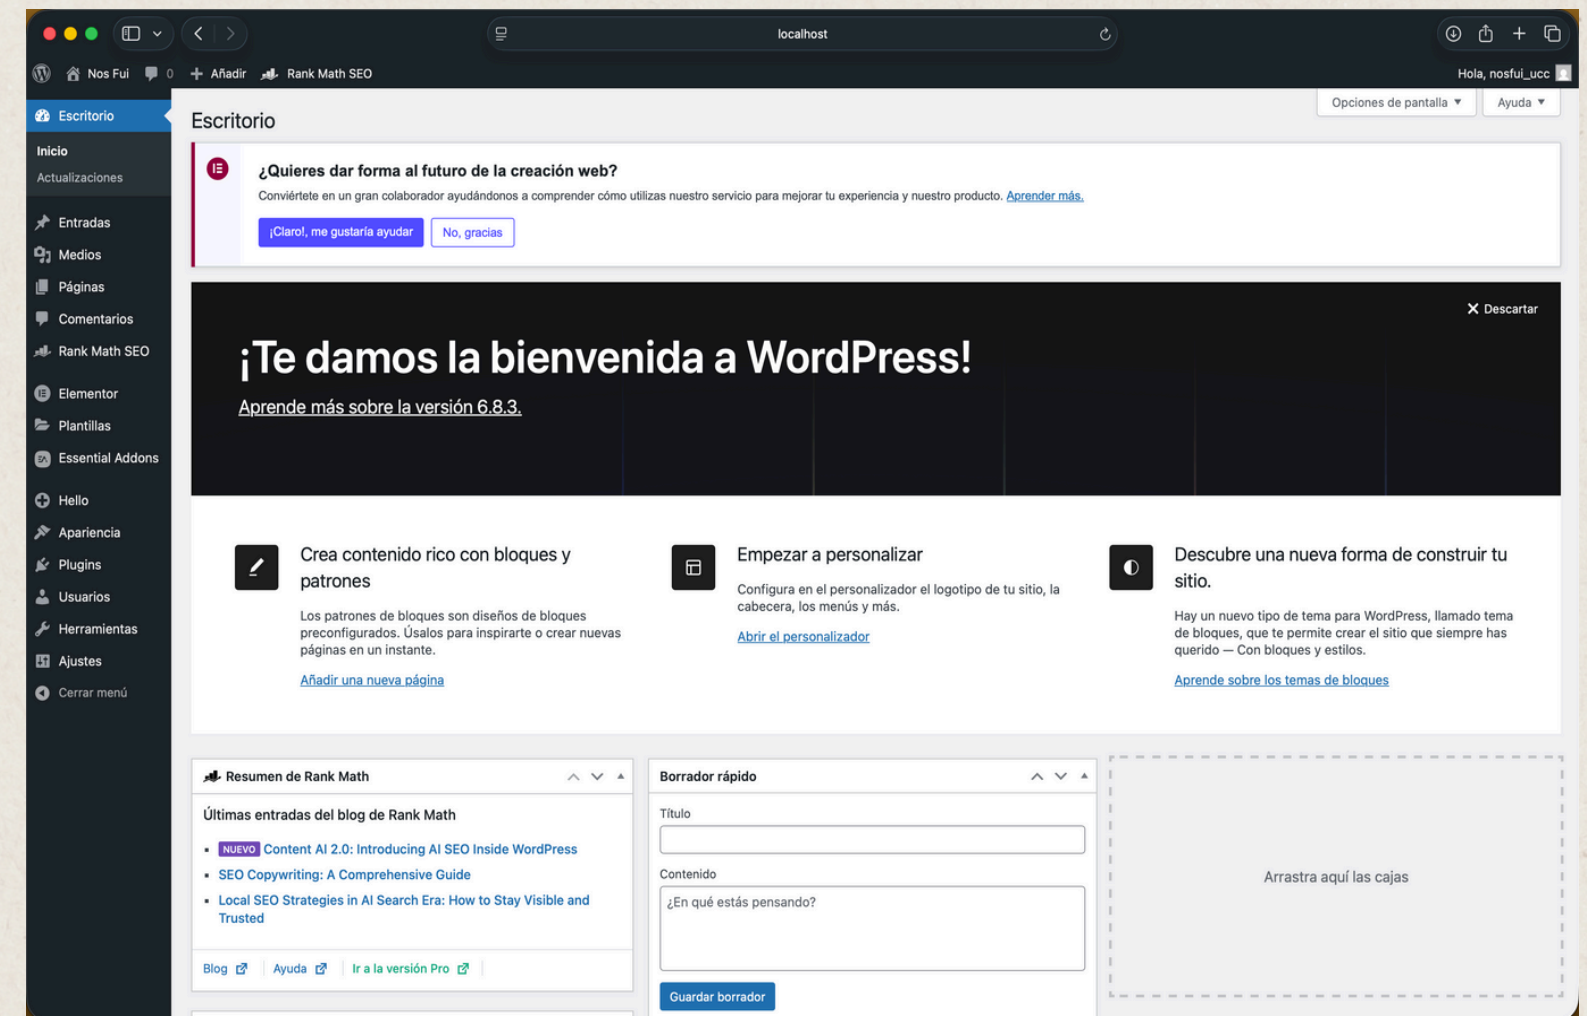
localhost

Nos Fui 0 Añadir Rank Math SEO Hola, nosfui_ucc

Escritorio
Inicio
Actualizaciones
Entradas
Medios
Páginas
Comentarios
Rank Math SEO
Elementor
Plantillas
Essential Addons
Hello
Apariencia
Plugins
Usuarios
Herramientas
Ajustes
Cerrar menú

Opciones de pantalla ▼ Ayuda ▼

Escritorio

¿Quieres dar forma al futuro de la creación web?
Conviértete en un gran colaborador ayudándonos a comprender cómo utilizas nuestro servicio para mejorar tu experiencia y nuestro producto. Aprender más.
¡Claro!, me gustaría ayudar No, gracias

Descartar
¡Te damos la bienvenida a WordPress!
Aprende más sobre la versión 6.8.3.

Crea contenido rico con bloques y patrones
Los patrones de bloques son diseños de bloques preconfigurados. Úsalos para inspirarte o crear nuevas páginas en un instante.
Añadir una nueva página

Empezar a personalizar
Configura en el personalizador el logotipo de tu sitio, la cabecera, los menús y más.
Abrir el personalizador

Descubre una nueva forma de construir tu sitio.
Hay un nuevo tipo de tema para WordPress, llamado tema de bloques, que te permite crear el sitio que siempre has querido — Con bloques y estilos.
Aprende sobre los temas de bloques

Resumen de Rank Math
Últimas entradas del blog de Rank Math
- NUEVO Content AI 2.0: Introducing AI SEO Inside WordPress
- SEO Copywriting: A Comprehensive Guide
- Local SEO Strategies in AI Search Era: How to Stay Visible and Trusted
Blog Ayuda Ir a la versión Pro

Borrador rápido
Título
Contenido
¿En qué estás pensando?
Guardar borrador

Arrastra aquí las cajas